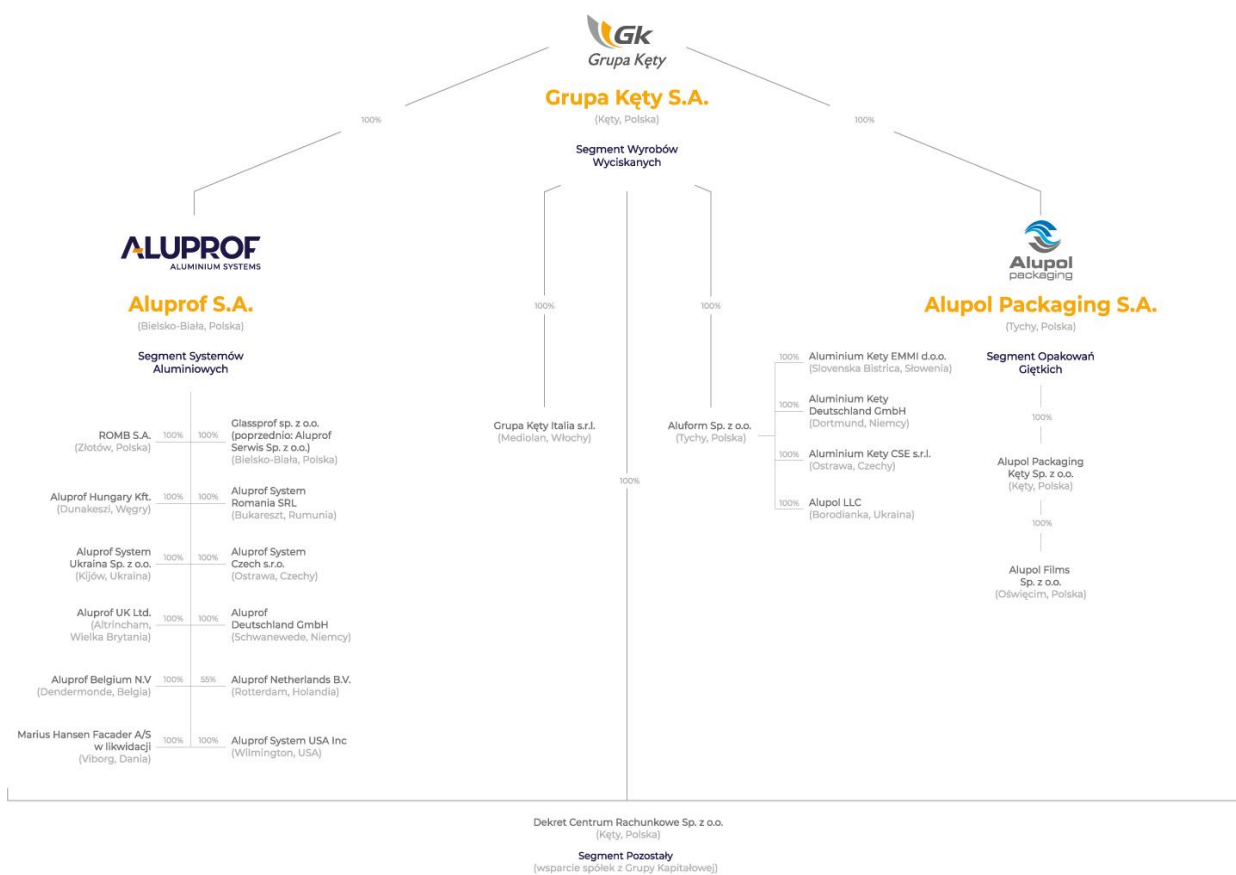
Gk
Grupa Kęty

Grupa Kęty S.A.
(Kęty, Polska)

Segment Wyrobów Wyciskanych

100%

100%

ALUPROF
ALUMINIUM SYSTEMS

Aluprof S.A.
(Bielsko-Biała, Polska)

Segment Systemów Aluminiowych

ROMB S.A. (Złotów, Polska) 100%

100% Glassprof sp. z o.o. (poprzednio: Aluprof Serwis Sp. z o.o.) (Bielsko-Biała, Polska)

Aluprof Hungary Kft. (Dunakeszi, Węgry) 100%

100% Aluprof System Romania SRL (Bukareszt, Rumunia)

Aluprof System Ukraina Sp. z o.o. (Kijów, Ukraina) 100%

100% Aluprof System Czech s.r.o. (Ostrawa, Czechy)

Aluprof UK Ltd. (Altrincham, Wielka Brytania) 100%

100% Aluprof Deutschland GmbH (Schwanewede, Niemcy)

Aluprof Belgium N.V (Dendermonde, Belgia) 100%

55% Aluprof Netherlands B.V. (Rotterdam, Holandia)

Marius Hansen Facader A/S w likwidacji (Viborg, Dania) 100%

100% Aluprof System USA Inc (Wilmington, USA)

100%

Grupa Kęty Italia s.r.l. (Mediolan, Włochy)

100%

100%

Aluform Sp. z o.o. (Tychy, Polska)

100% Aluminium Kety EMMI d.o.o. (Slovenska Bistrica, Słowenia)

100% Aluminium Kety Deutschland GmbH (Dortmund, Niemcy)

100% Aluminium Kety CSE s.r.l. (Ostrawa, Czechy)

100% Alupol LLC (Borodianka, Ukraina)

Alupol packaging

Alupol Packaging S.A.
(Tychy, Polska)

Segment Opakowań Giętkich

100%

Alupol Packaging Kęty Sp. z o.o. (Kęty, Polska)

100%

Alupol Films Sp. z o.o. (Oświęcim, Polska)

Dekret Centrum Rachunkowe Sp. z o.o.
(Kęty, Polska)

Segment Pozostały
(wsparcie spółek z Grupy Kapitałowej)